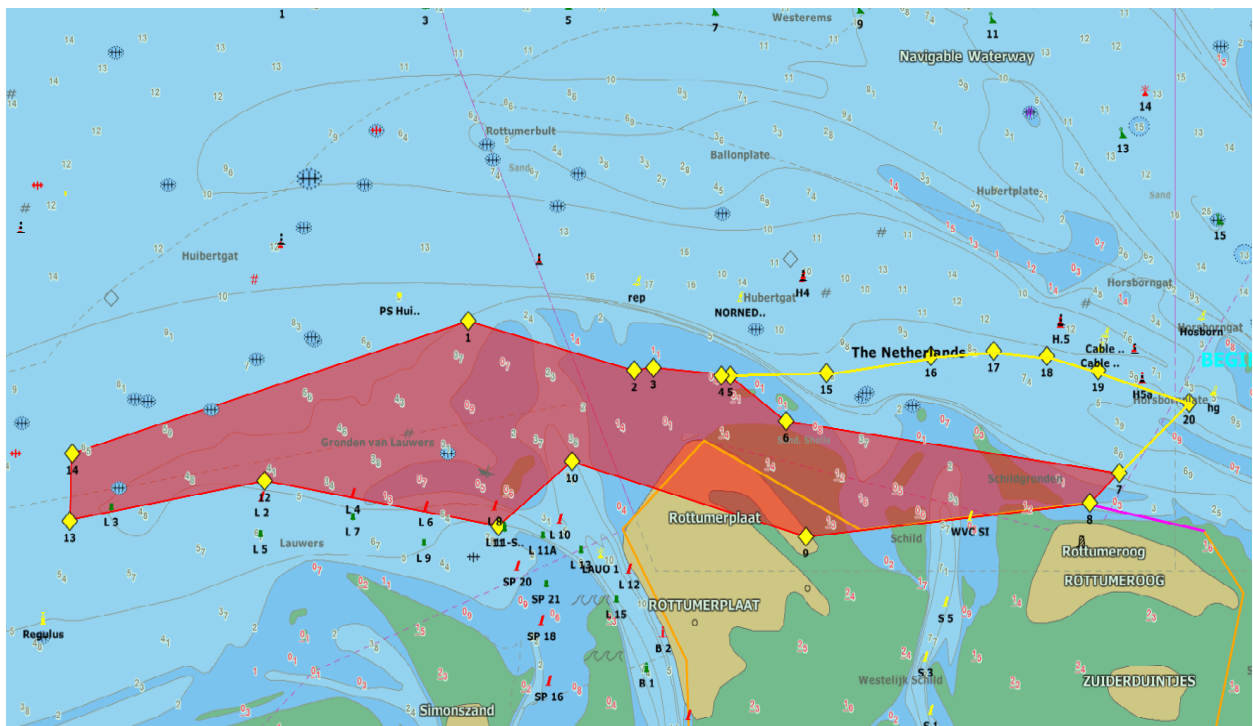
Westerems
Navigable Waterway
Rottumerbult
Ballonplate
Hubertplate
Huibertgat
Horsborngat
PS Hui..
rep
NORNED..
Hubertgat
H4
H.5
Cable ..
Cable ..
Hosborn
The Netherlands
1
2
3
4
5
6
7
8
9
10
12
13
14
15
16
17
18
19
20
hg
Gronden van Lauwers
Schildgronden
Rottumerplaat
ROTTUMERPLAAT
Rottumeroog
ROTTUMEROOG
ZUIDERDUINTJES
Westelijk Schild
Schild
WVO SI
Lauwers
L 2
L 3
L 4
L 5
L 6
L 7
L 8
L 9
L 10
L 11A
L 12
L 13
L 15
LAUO 1
SP 16
SP 18
SP 20
SP 21
B 1
B 2
S 3
S 5
Regulus
Simonszand
Sand